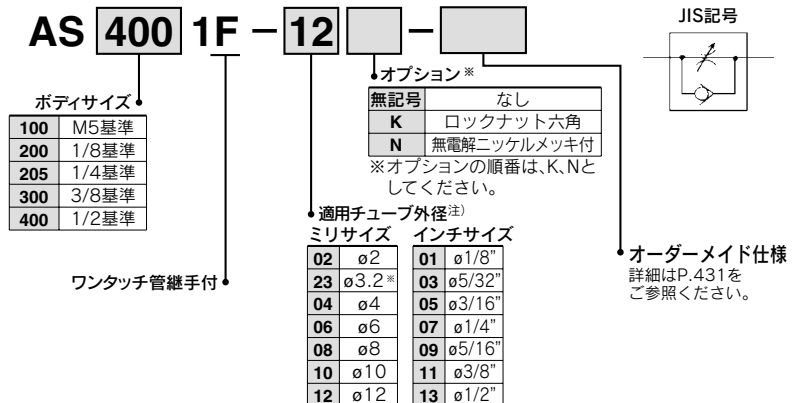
AS 400 1F − 12 −

JIS記号

オプション※

| 無記号 | なし |
|---|---|
| K | ロックナット六角 |
| N | 無電解ニッケルメッキ付 |

※オプションの順番は、K、Nとしてください。

ボディサイズ

| 100 | M5基準 |
|---|---|
| 200 | 1/8基準 |
| 205 | 1/4基準 |
| 300 | 3/8基準 |
| 400 | 1/2基準 |

適用チューブ外径注)

ミリサイズ

| 02 | ø2 |
|---|---|
| 23 | ø3.2※ |
| 04 | ø4 |
| 06 | ø6 |
| 08 | ø8 |
| 10 | ø10 |
| 12 | ø12 |

インチサイズ

| 01 | ø1/8" |
|---|---|
| 03 | ø5/32" |
| 05 | ø3/16" |
| 07 | ø1/4" |
| 09 | ø5/16" |
| 11 | ø3/8" |
| 13 | ø1/2" |

ワンタッチ管継手付

オーダーメイド仕様
詳細はP.431をご参照ください。